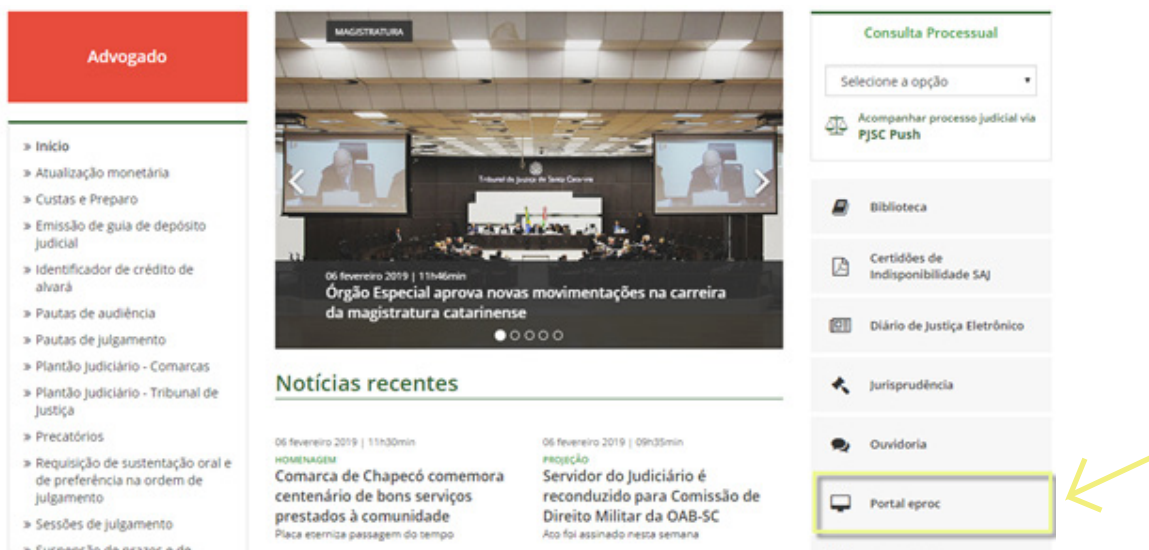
Advogado

» Início
» Atualização monetária
» Custas e Preparo
» Emissão de guia de depósito judicial
» Identificador de crédito de alvará
» Pautas de audiência
» Pautas de julgamento
» Plantão Judiciário - Comarcas
» Plantão Judiciário - Tribunal de Justiça
» Precatórios
» Requisição de sustentação oral e de preferência na ordem de julgamento
» Sessões de julgamento
» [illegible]

MAGISTRATURA

Tribunal de Justiça de Santa Catarina

06 fevereiro 2019 | 11h46min
Órgão Especial aprova novas movimentações na carreira da magistratura catarinense

Notícias recentes

06 fevereiro 2019 | 11h30min
HOMENAGEM
Comarca de Chapecó comemora centenário de bons serviços prestados à comunidade
Placa eterniza passagem do tempo

06 fevereiro 2019 | 09h35min
PROJEÇÃO
Servidor do Judiciário é reconduzido para Comissão de Direito Militar da OAB-SC
Ato foi assinado nesta semana

Consulta Processual
Selecione a opção
Acompanhar processo judicial via PJSC Push

Biblioteca
Certidões de Indisponibilidade SAJ
Diário de Justiça Eletrônico
Jurisprudência
Ouvidoria
Portal eproc